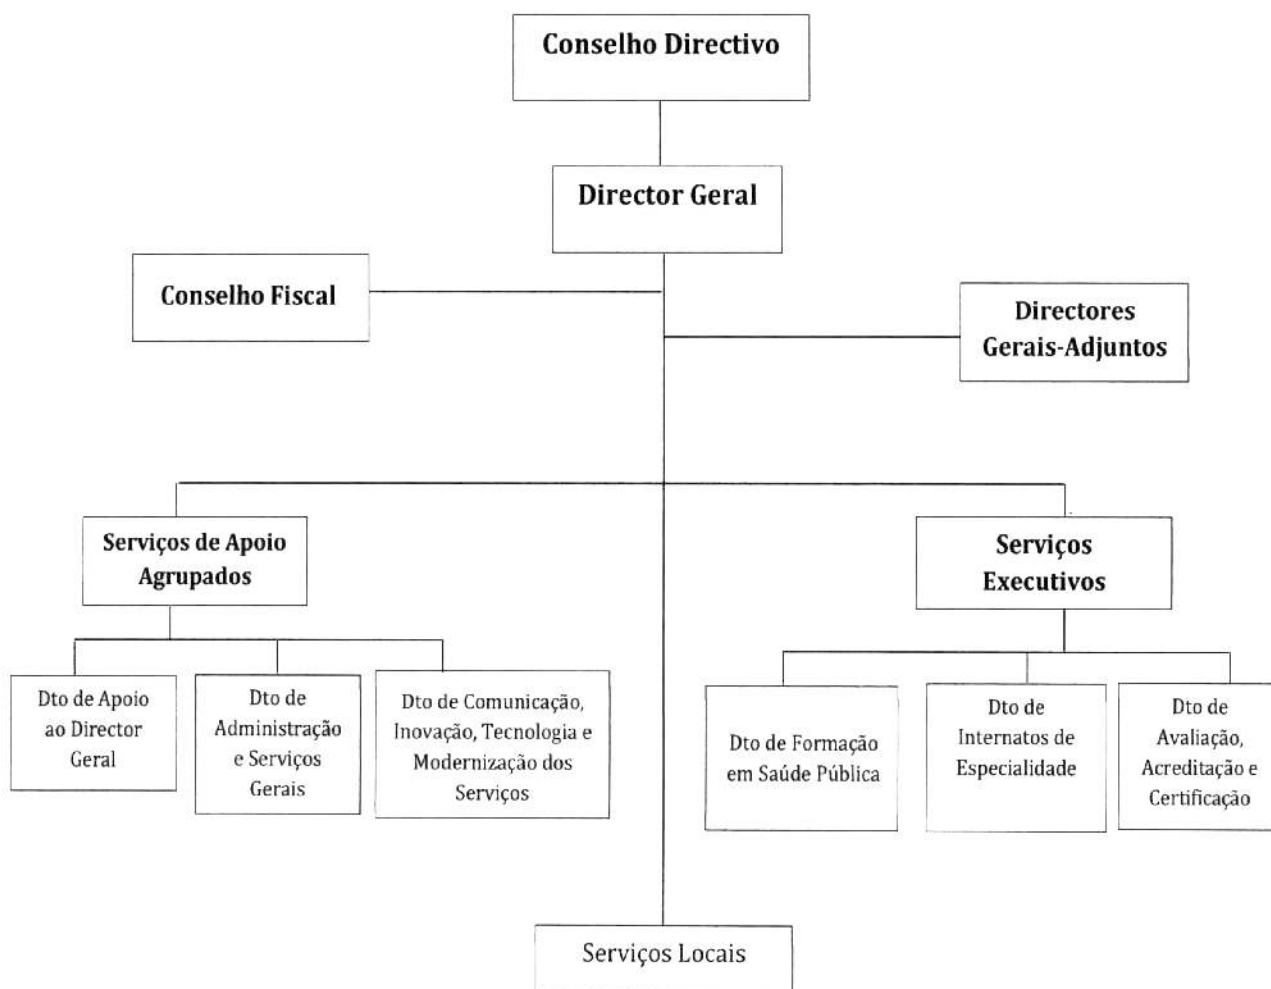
Conselho Directivo

Director Geral

Conselho Fiscal

Directores Gerais-Adjuntos

Serviços de Apoio Agrupados

Serviços Executivos

Dto de Apoio ao Director Geral

Dto de Administração e Serviços Gerais

Dto de Comunicação, Inovação, Tecnologia e Modernização dos Serviços

Dto de Formação em Saúde Pública

Dto de Internatos de Especialidade

Dto de Avaliação, Acreditação e Certificação

Serviços Locais